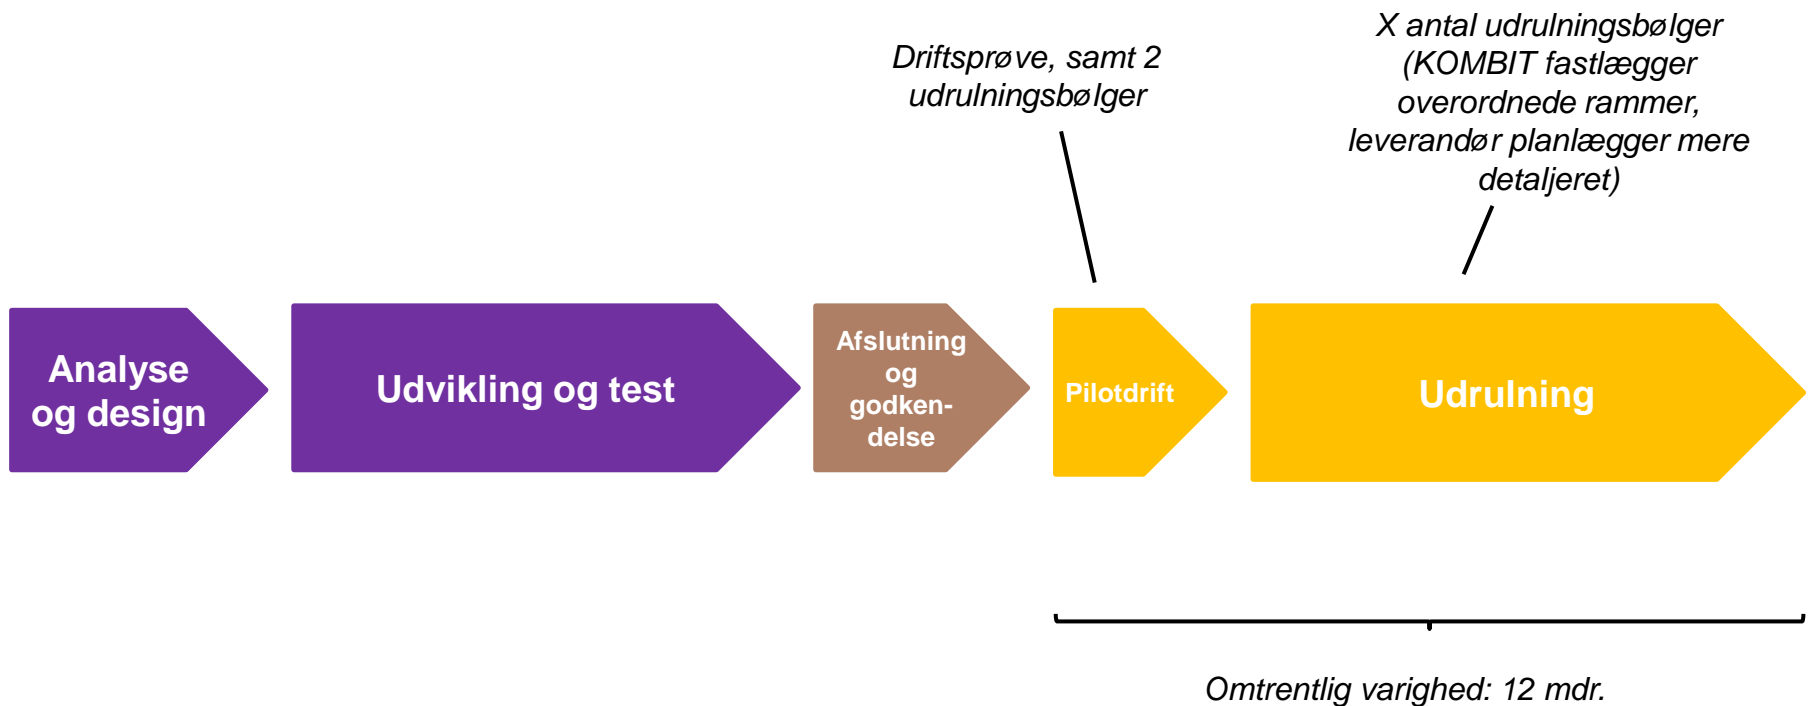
X antal udrulningsbølger (KOMBIT fastlægger overordnede rammer, leverandør planlægger mere detaljeret)

Driftsprøve, samt 2 udrulningsbølger

Analyse og design

Udvikling og test

Afslutning og godkendelse

Pilotdrift

Udrulning

Omtrentlig varighed: 12 mdr.